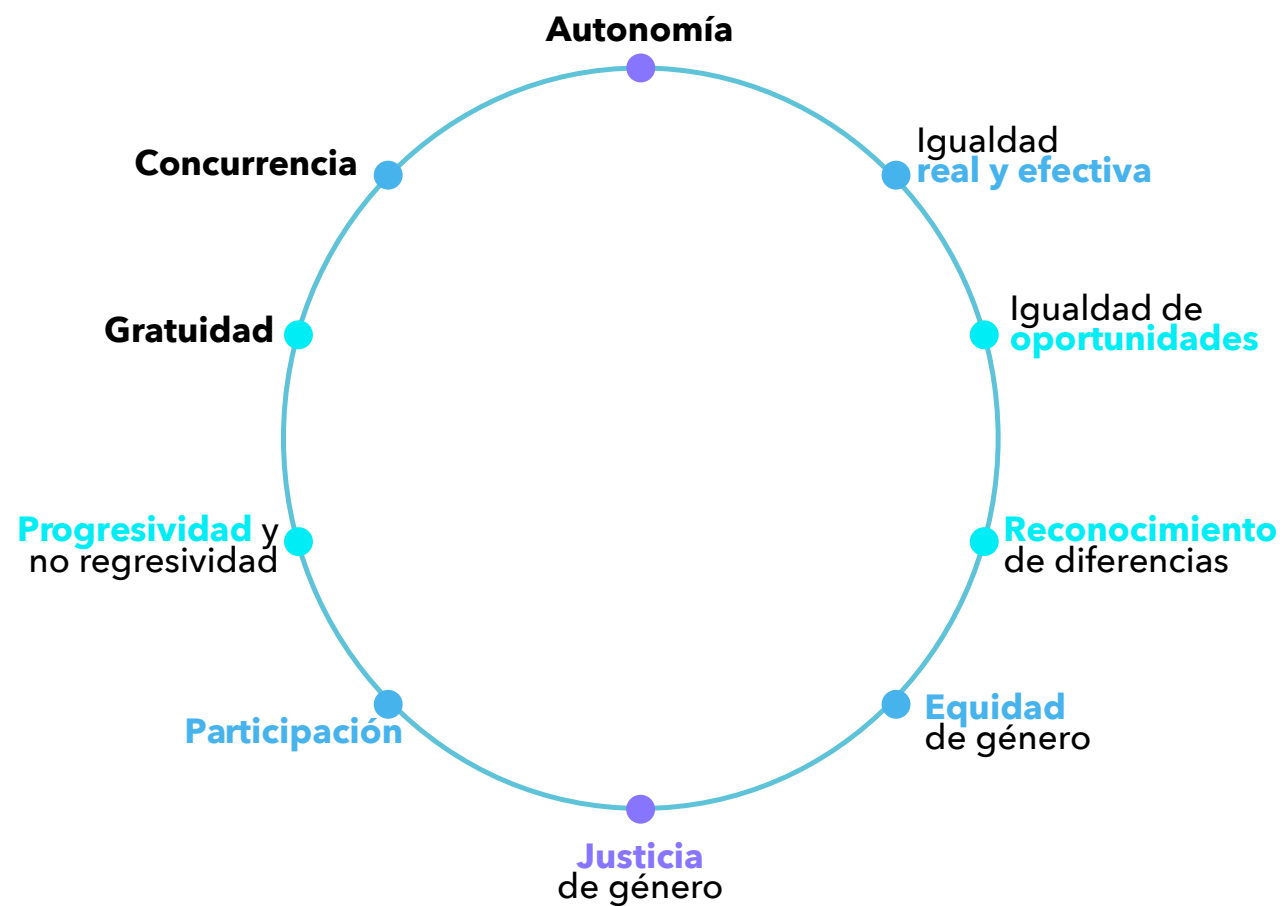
Autonomía

Igualdad real y efectiva

Igualdad de oportunidades

Reconocimiento de diferencias

Equidad de género

Justicia de género

Participación

Progresividad y no regresividad

Gratuidad

Concurrencia